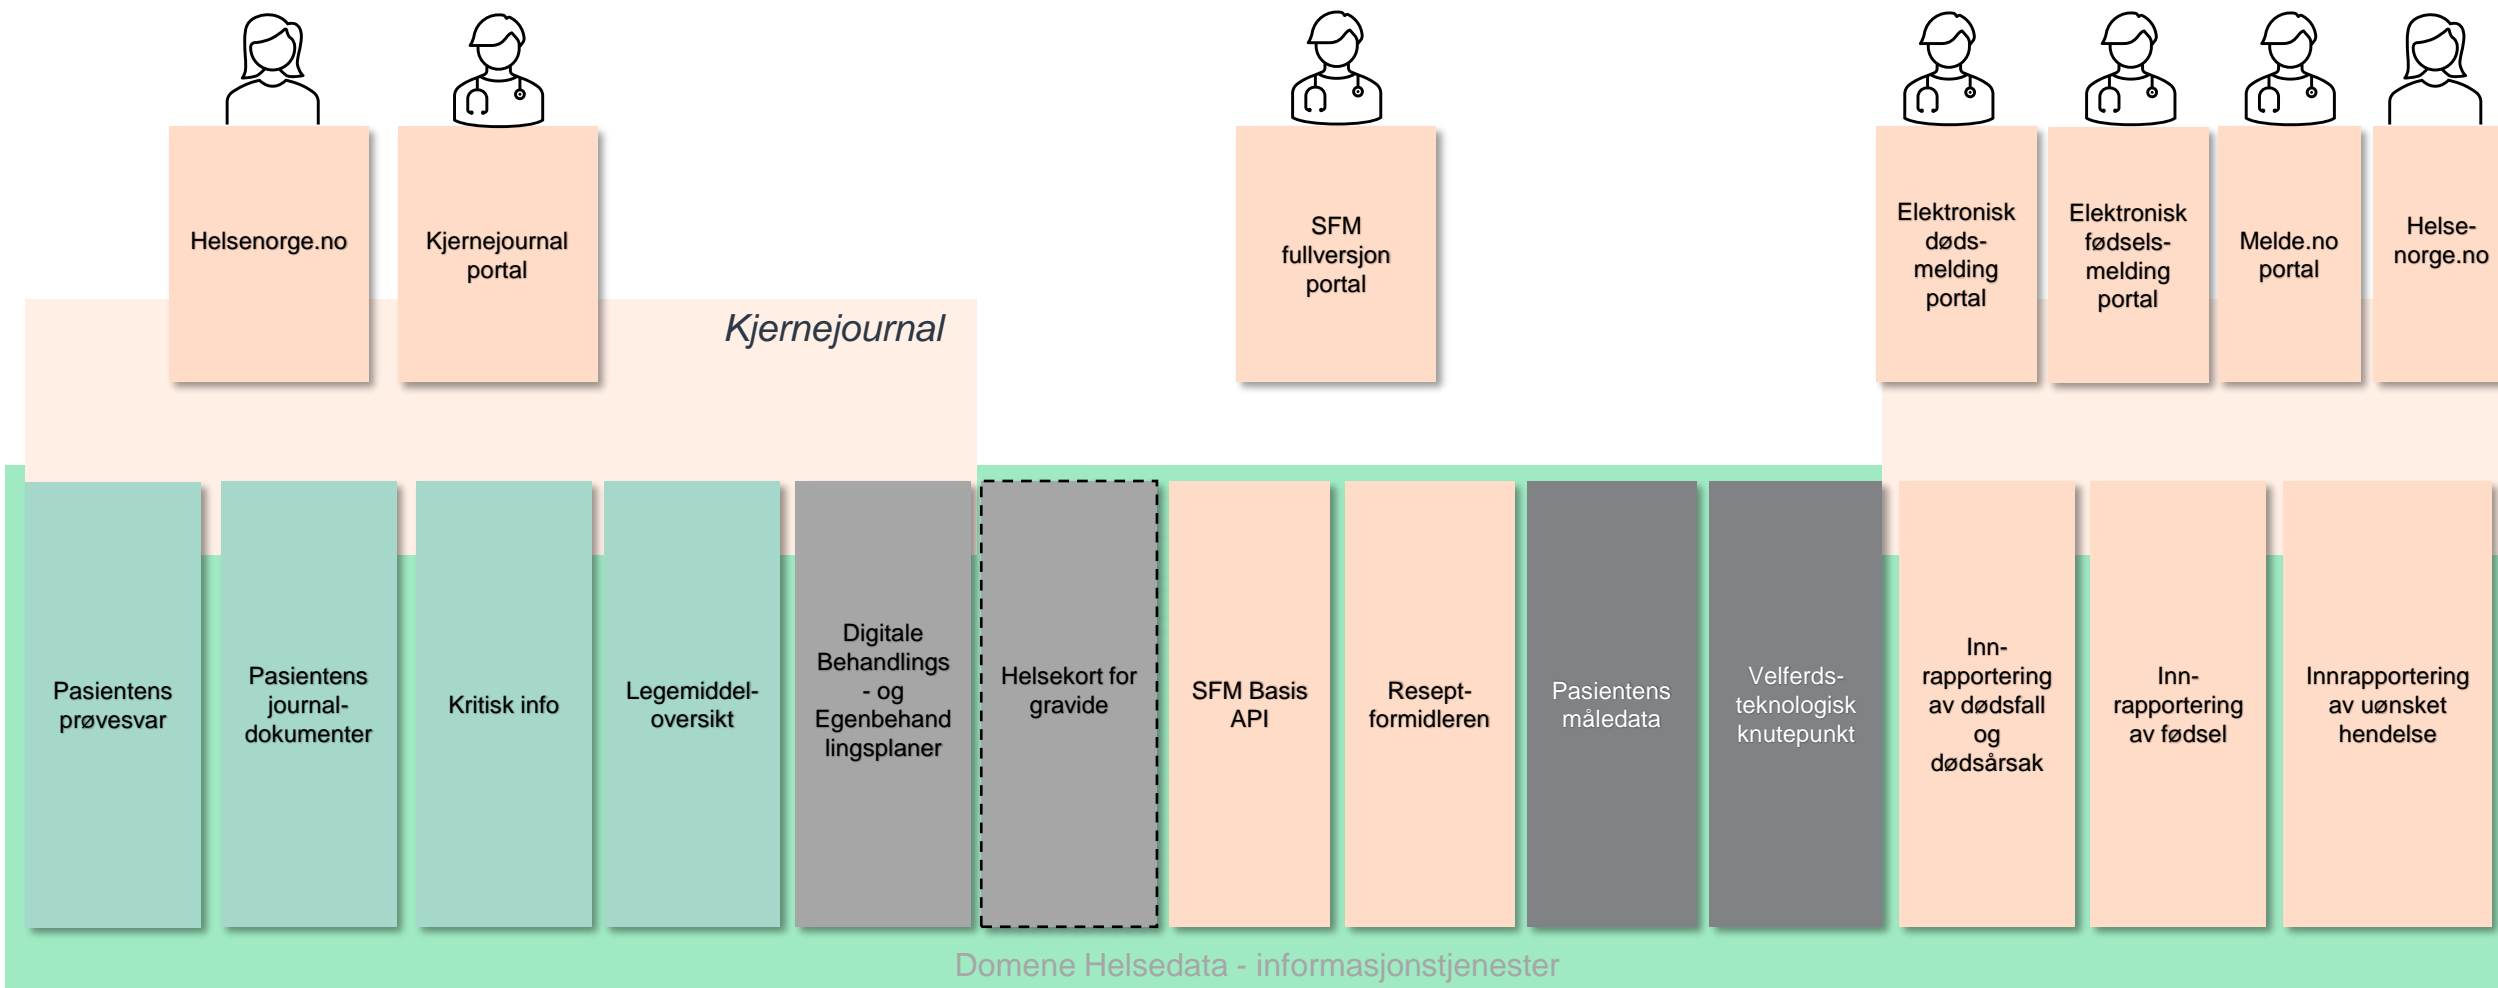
Helsenorge.no

Kjernejournal portal

SFM fullversjon portal

Elektronisk døds-melding portal

Elektronisk fødsels-melding portal

Melde.no portal

Helse-norge.no

Kjernejournal

Pasientens prøvesvar

Pasientens journal-dokumenter

Kritisk info

Legemiddel-oversikt

Digitale Behandlings - og Egenbehand lingsplaner

Helsekort for gravide

SFM Basis API

Resept-formidleren

Pasientens måledata

Velferds-teknologisk knutepunkt

Inn-rapportering av dødsfall og dødsårsak

Inn-rapportering av fødsel

Innrapportering av uønsket hendelse

Domene Helsedata - informasjonstjenester